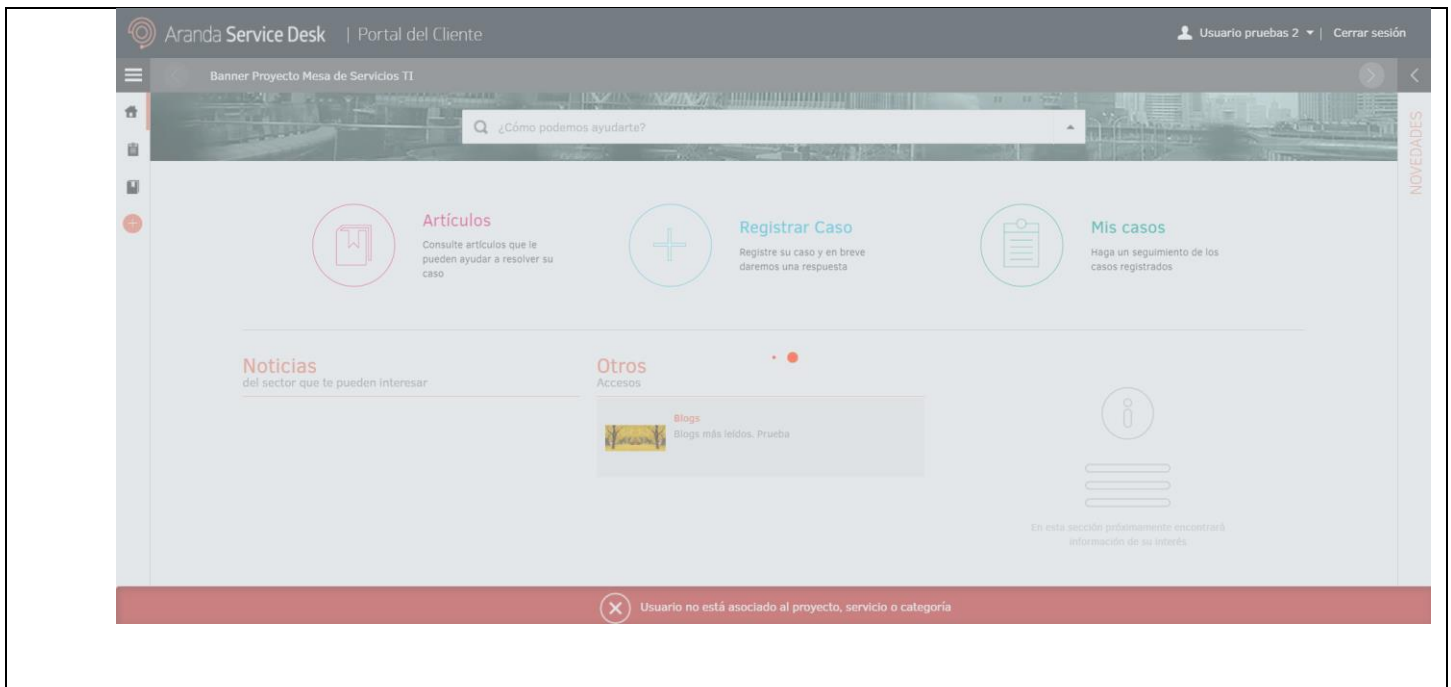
Aranda Service Desk | Portal del Cliente

Usuario pruebas 2 | Cerrar sesión

Banner Proyecto Mesa de Servicios TI

¿Cómo podemos ayudarte?

NOVEDADES

Artículos
Consulte artículos que le pueden ayudar a resolver su caso

Registrar Caso
Registre su caso y en breve daremos una respuesta

Mis casos
Haga un seguimiento de los casos registrados

Noticias
del sector que te pueden interesar

Otros
Accesos

Blogs
Blogs más leídos. Prueba

En esta sección próximamente encontrará información de su interés.

Usuario no está asociado al proyecto, servicio o categoría